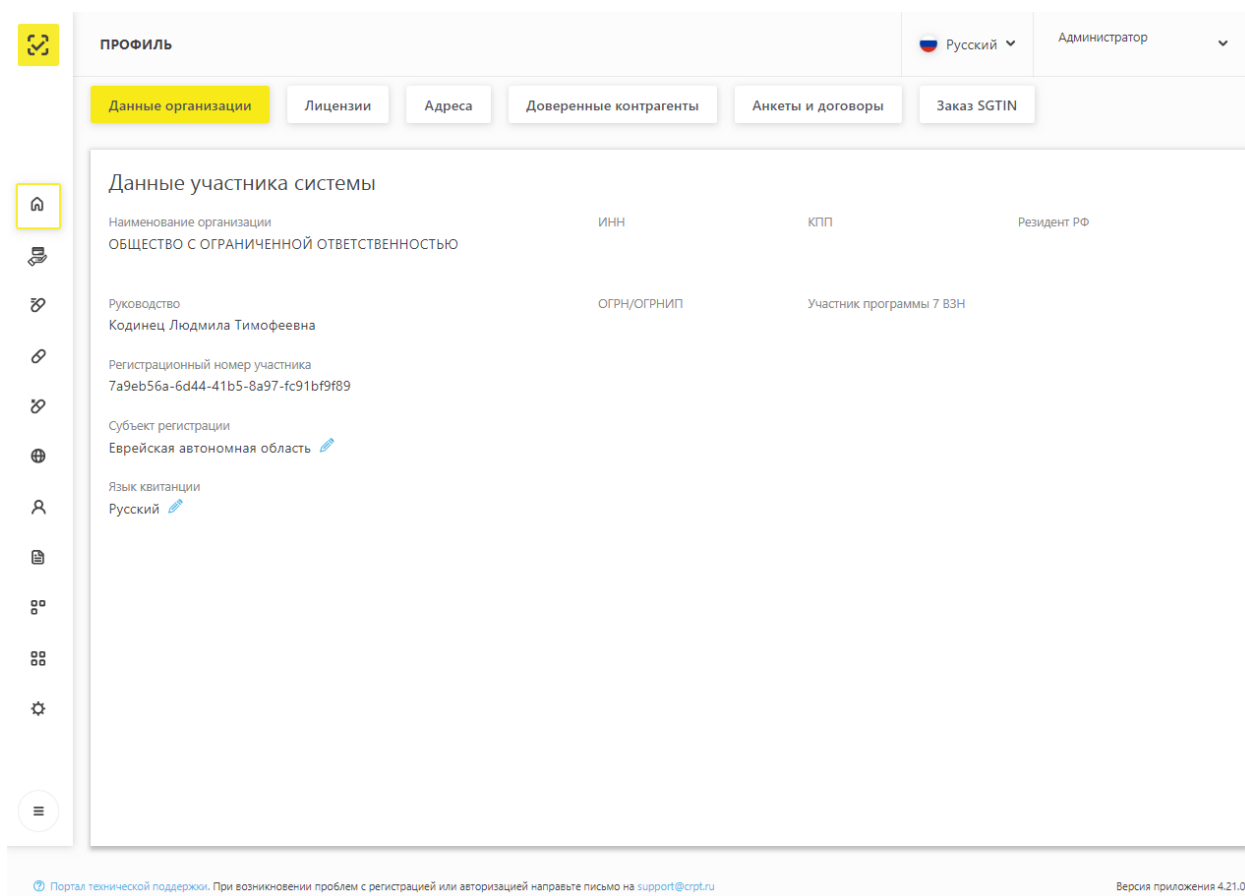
ПРОФИЛЬ

Русский

Администратор

Данные организации

Лицензии

Адреса

Доверенные контрагенты

Анкеты и договоры

Заказ SGTIN

Данные участника системы

Наименование организации
ОБЩЕСТВО С ОГРАНИЧЕННОЙ ОТВЕТСТВЕННОСТЬЮ

ИНН

КПП

Резидент РФ

Руководство
Кодинец Людмила Тимофеевна

ОГРН/ОГРНИП

Участник программы 7 ВЗН

Регистрационный номер участника
7a9eb56a-6d44-41b5-8a97-fc91bf9f89

Субъект регистрации
Еврейская автономная область

Язык квитанции
Русский

Портал технической поддержки. При возникновении проблем с регистрацией или авторизацией направьте письмо на support@crpt.ru

Версия приложения 4.21.0